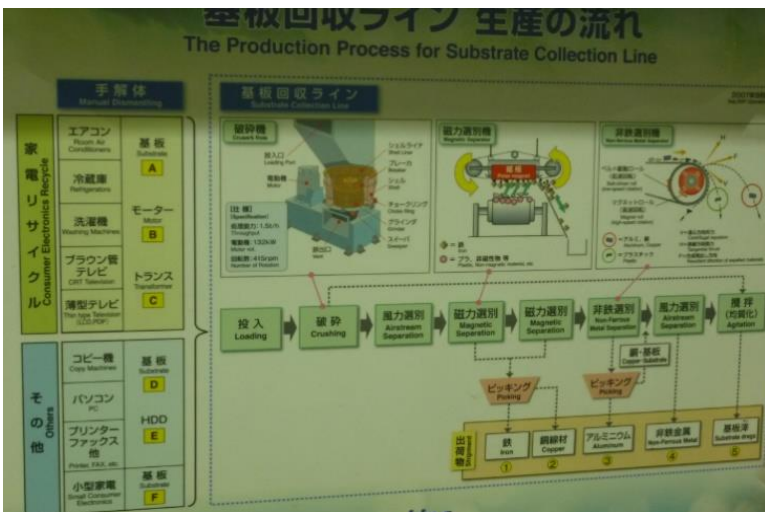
基板回収ライン 生産の流れ
The Production Process for Substrate Collection Line

手解体
Manual Dismantling

家電リサイクル
Consumer Electronics Recycle

エアコン
Room Air Conditioners

冷蔵庫
Refrigerators

洗濯機
Washing Machines

ブラウン管テレビ
CRT Television

薄型テレビ
Thin type Television (LCD,PDP)

基板
Substrate
A

モーター
Motor
B

トランス
Transformer
C

その他
Others

コピー機
Copy Machines

パソコン
PC

プリンター ファックス 他
Printer, FAX, etc

小型家電
Small Consumer Electronics

基板
Substrate
D

HDD
E

基板
Substrate
F

基板回収ライン
Substrate Collection Line

破砕機
Crusher

投入口
Loading Port

電動機
Motor

シェルライナ
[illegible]

ブレード
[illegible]

シェル
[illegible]

チェーンリング
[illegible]

グラインダ
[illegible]

スイーパ
Sweeper

排出口
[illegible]

[仕 様]
[Specification]
処理能力: 1.5t/h
Throughput
電動機: 132kW
Motor rat
回転数: 415rpm
Number of Rotation

磁力選別機
Magnetic Separator

鉄
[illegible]

プラ、非鉄他
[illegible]

非鉄選別機
Non-Ferrous Metal Separator

アルミ、銅
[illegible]

プラスチック
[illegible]

投入
Loading

破砕
Crushing

風力選別
Airstream Separation

磁力選別
Magnetic Separation

磁力選別
Magnetic Separation

非鉄選別
Non-Ferrous Metal Separation

風力選別
Airstream Separation

攪拌
(均質化)
Agitation

銅・基板
Copper Substrate

ピッキング
Picking

ピッキング
Picking

出荷
Shipment

鉄
Iron
①

銅線材
Copper
②

アルミニウム
Aluminum
③

非鉄金属
Non-Ferrous Metal
④

基板滓
Substrate dregs
⑤